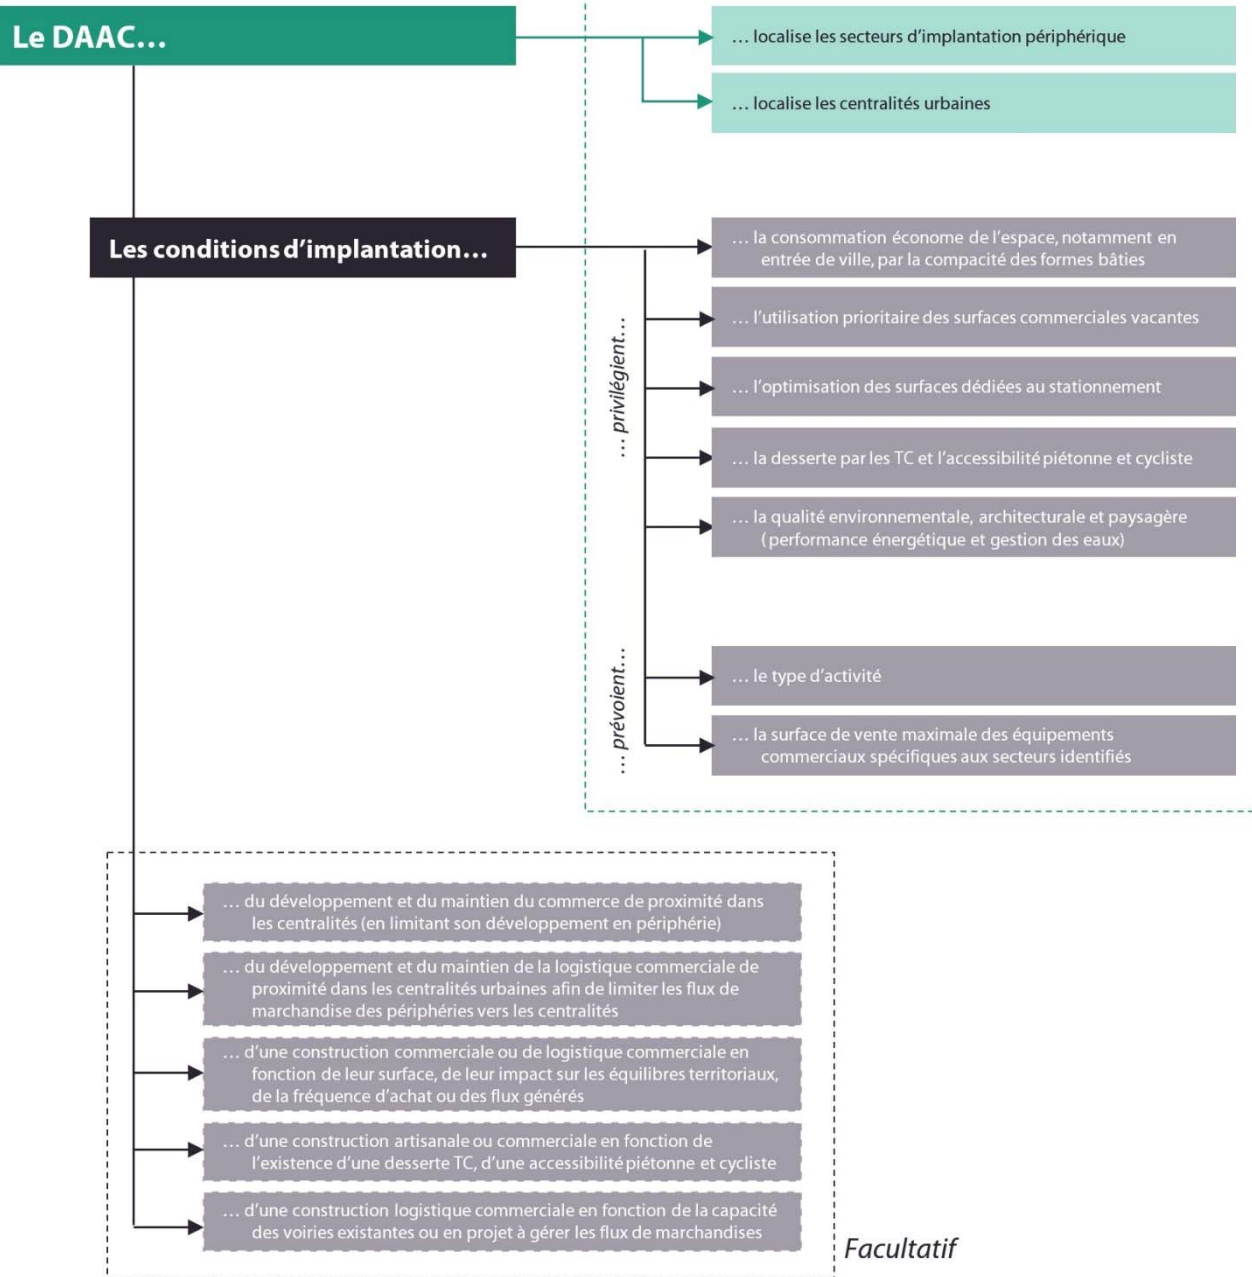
Le DAAC…

… localise les secteurs d'implantation périphérique

… localise les centralités urbaines

Les conditions d'implantation…

… privilégient…

… la consommation économe de l'espace, notamment en entrée de ville, par la compacité des formes bâties

… l'utilisation prioritaire des surfaces commerciales vacantes

… l'optimisation des surfaces dédiées au stationnement

… la desserte par les TC et l'accessibilité piétonne et cycliste

… la qualité environnementale, architecturale et paysagère (performance énergétique et gestion des eaux)

… prévoient…

… le type d'activité

… la surface de vente maximale des équipements commerciaux spécifiques aux secteurs identifiés

… du développement et du maintien du commerce de proximité dans les centralités (en limitant son développement en périphérie)

… du développement et du maintien de la logistique commerciale de proximité dans les centralités urbaines afin de limiter les flux de marchandise des périphéries vers les centralités

… d'une construction commerciale ou de logistique commerciale en fonction de leur surface, de leur impact sur les équilibres territoriaux, de la fréquence d'achat ou des flux générés

… d'une construction artisanale ou commerciale en fonction de l'existence d'une desserte TC, d'une accessibilité piétonne et cycliste

… d'une construction logistique commerciale en fonction de la capacité des voiries existantes ou en projet à gérer les flux de marchandises

Facultatif